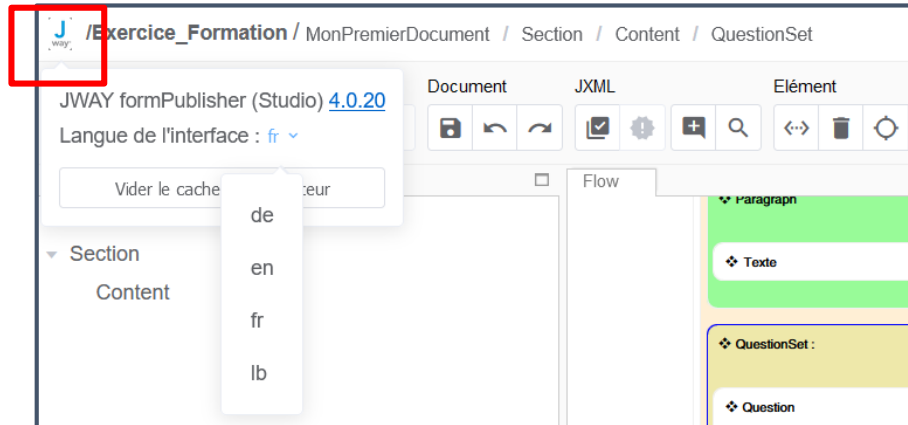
J way /Exercice_Formation / MonPremierDocument / Section / Content / QuestionSet

JWAY formPublisher (Studio) 4.0.20
Langue de l'interface : fr

Vider le cache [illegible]teur

Document JXML Elément

Flow

de
en
fr
lb

Section
Content

Paragraph
Texte
QuestionSet :
Question